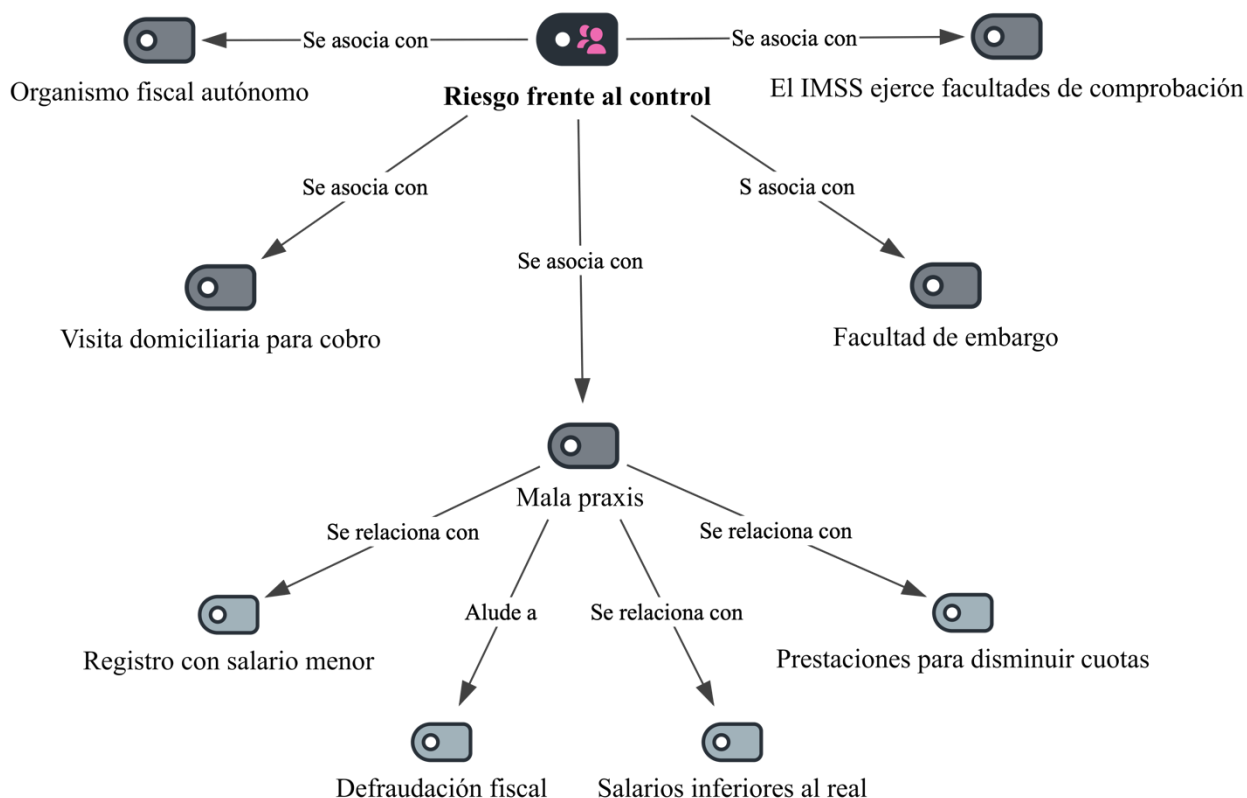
Se asocia con
Organismo fiscal autónomo
Riesgo frente al control
Se asocia con
El IMSS ejerce facultades de comprobación
Se asocia con
Visita domiciliaria para cobro
Se asocia con
S asocia con
Facultad de embargo
Mala praxis
Se relaciona con
Registro con salario menor
Alude a
Defraudación fiscal
Se relaciona con
Salarios inferiores al real
Se relaciona con
Prestaciones para disminuir cuotas